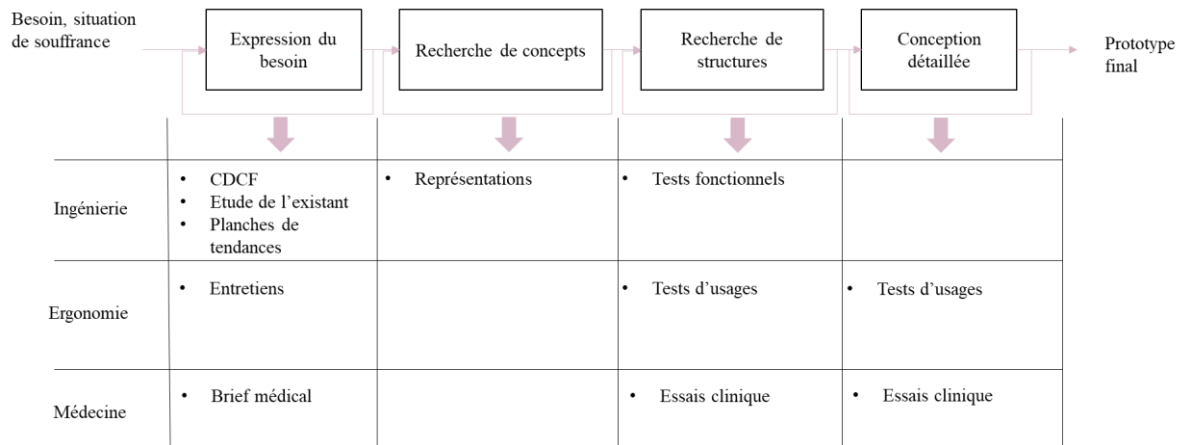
Besoin, situation de souffrance

Expression du besoin

Recherche de concepts

Recherche de structures

Conception détaillée

Prototype final

| | | | | |
|---|---|---|---|---|
| Ingénierie | • CDCF<br>• Etude de l'existant<br>• Planches de tendances | • Représentations | • Tests fonctionnels | |
| Ergonomie | • Entretiens | | • Tests d'usages | • Tests d'usages |
| Médecine | • Brief médical | | • Essais clinique | • Essais clinique |